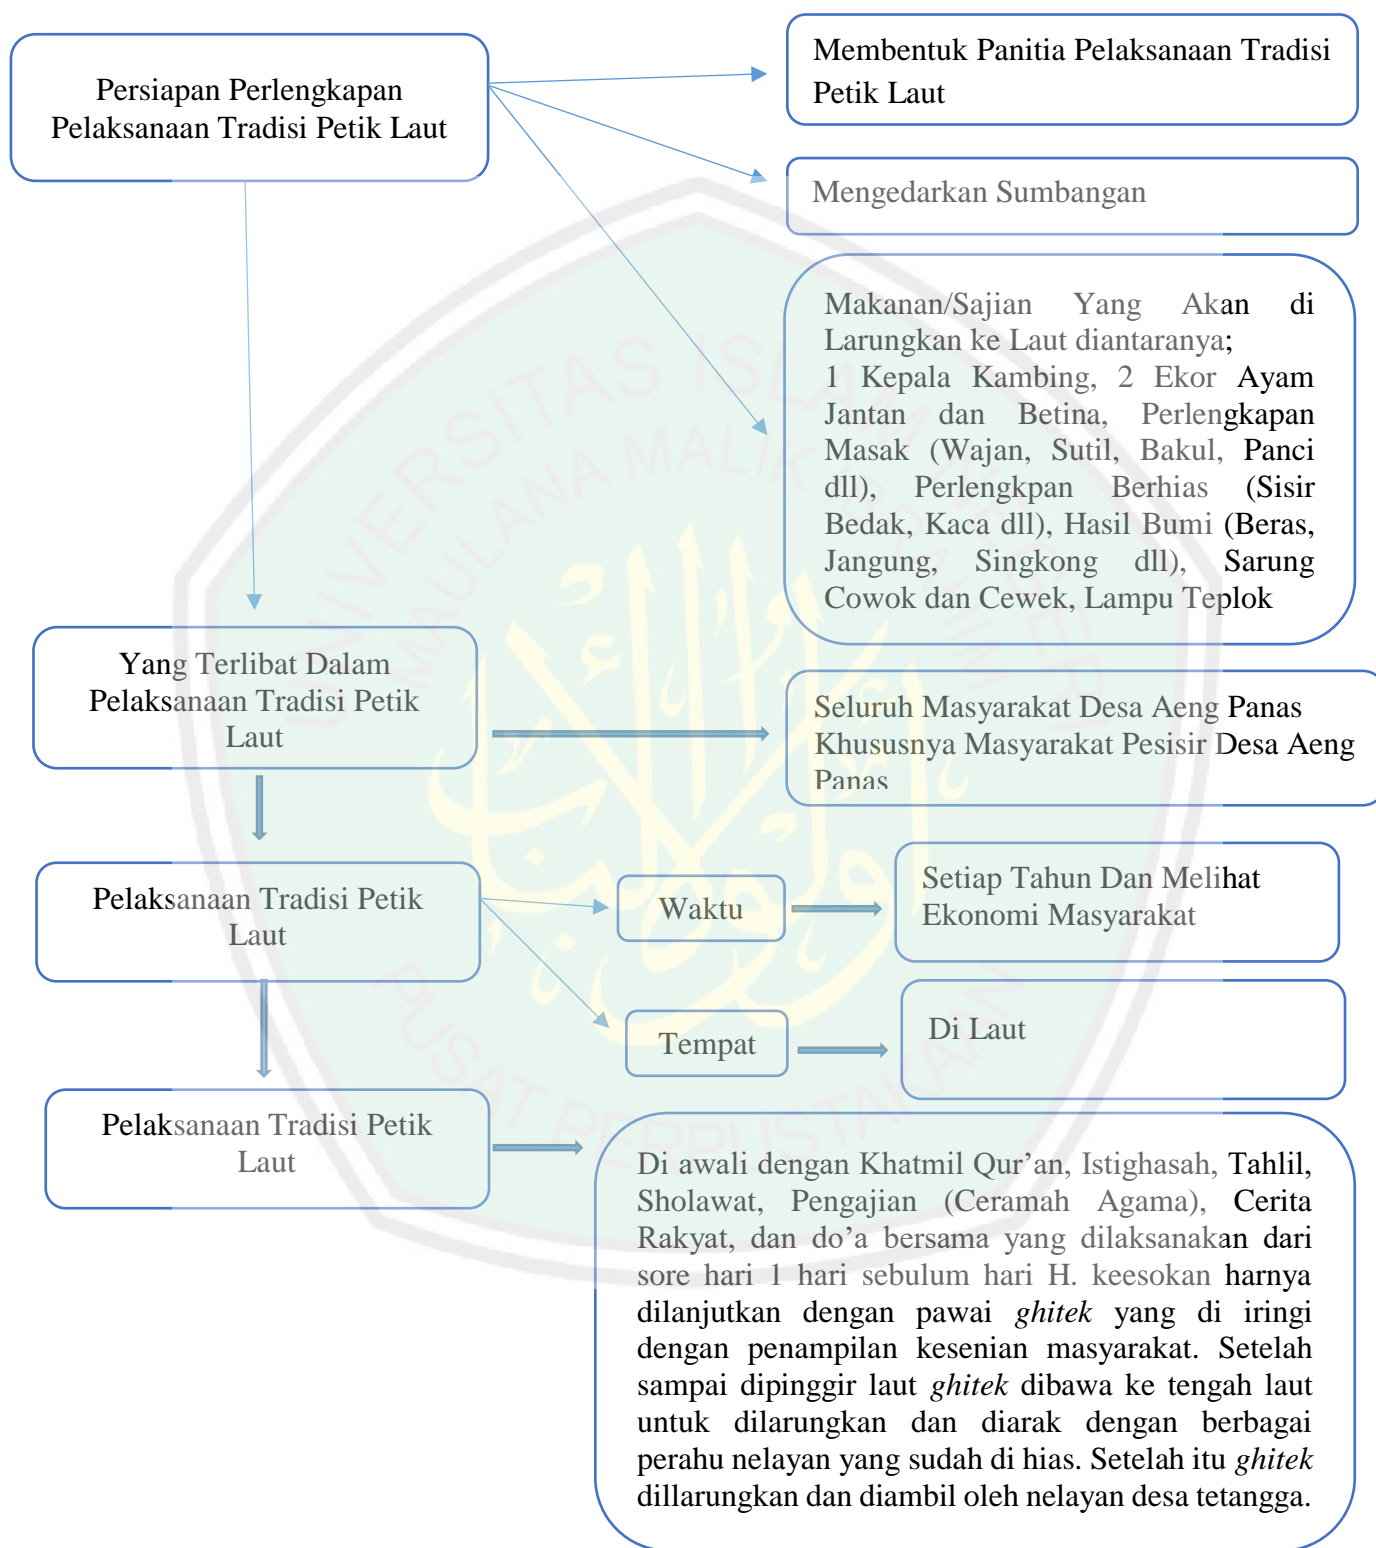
Persiapan Perlengkapan Pelaksanaan Tradisi Petik Laut

Membentuk Panitia Pelaksanaan Tradisi Petik Laut

Mengedarkan Sumbangan

Makanan/Sajian Yang Akan di Larungkan ke Laut diantaranya; 1 Kepala Kambing, 2 Ekor Ayam Jantan dan Betina, Perlengkapan Masak (Wajan, Sutil, Bakul, Panci dll), Perlengkpan Berhias (Sisir Bedak, Kaca dll), Hasil Bumi (Beras, Jangung, Singkong dll), Sarung Cowok dan Cewek, Lampu Teplok

Yang Terlibat Dalam Pelaksanaan Tradisi Petik Laut

Seluruh Masyarakat Desa Aeng Panas Khususnya Masyarakat Pesisir Desa Aeng Panas

Pelaksanaan Tradisi Petik Laut

Waktu

Setiap Tahun Dan Melihat Ekonomi Masyarakat

Tempat

Di Laut

Pelaksanaan Tradisi Petik Laut

Di awali dengan Khatmil Qur'an, Istighasah, Tahlil, Sholawat, Pengajian (Ceramah Agama), Cerita Rakyat, dan do'a bersama yang dilaksanakan dari sore hari 1 hari sebulum hari H. keesokan harnya dilanjutkan dengan pawai *ghitek* yang di iringi dengan penampilan kesenian masyarakat. Setelah sampai dipinggir laut *ghitek* dibawa ke tengah laut untuk dilarungkan dan diarak dengan berbagai perahu nelayan yang sudah di hias. Setelah itu *ghitek* dillarungkan dan diambil oleh nelayan desa tetangga.